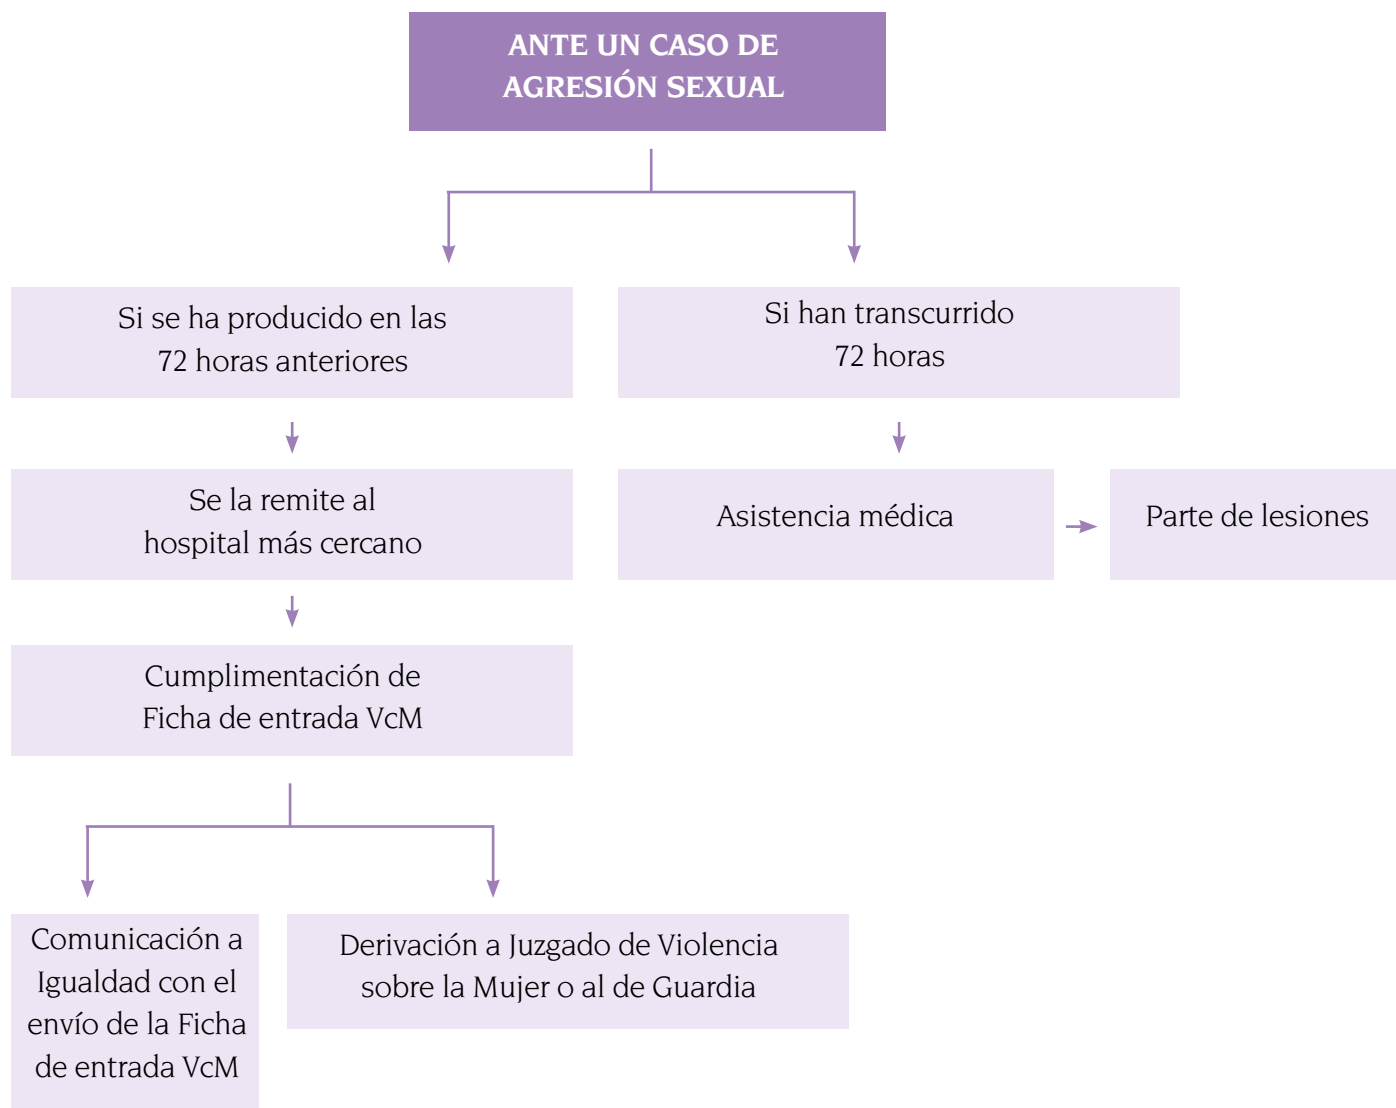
ANTE UN CASO DE AGRESIÓN SEXUAL

Si se ha producido en las 72 horas anteriores

Si han transcurrido 72 horas

Se la remite al hospital más cercano

Asistencia médica

Parte de lesiones

Cumplimentación de Ficha de entrada VcM

Comunicación a Igualdad con el envío de la Ficha de entrada VcM

Derivación a Juzgado de Violencia sobre la Mujer o al de Guardia